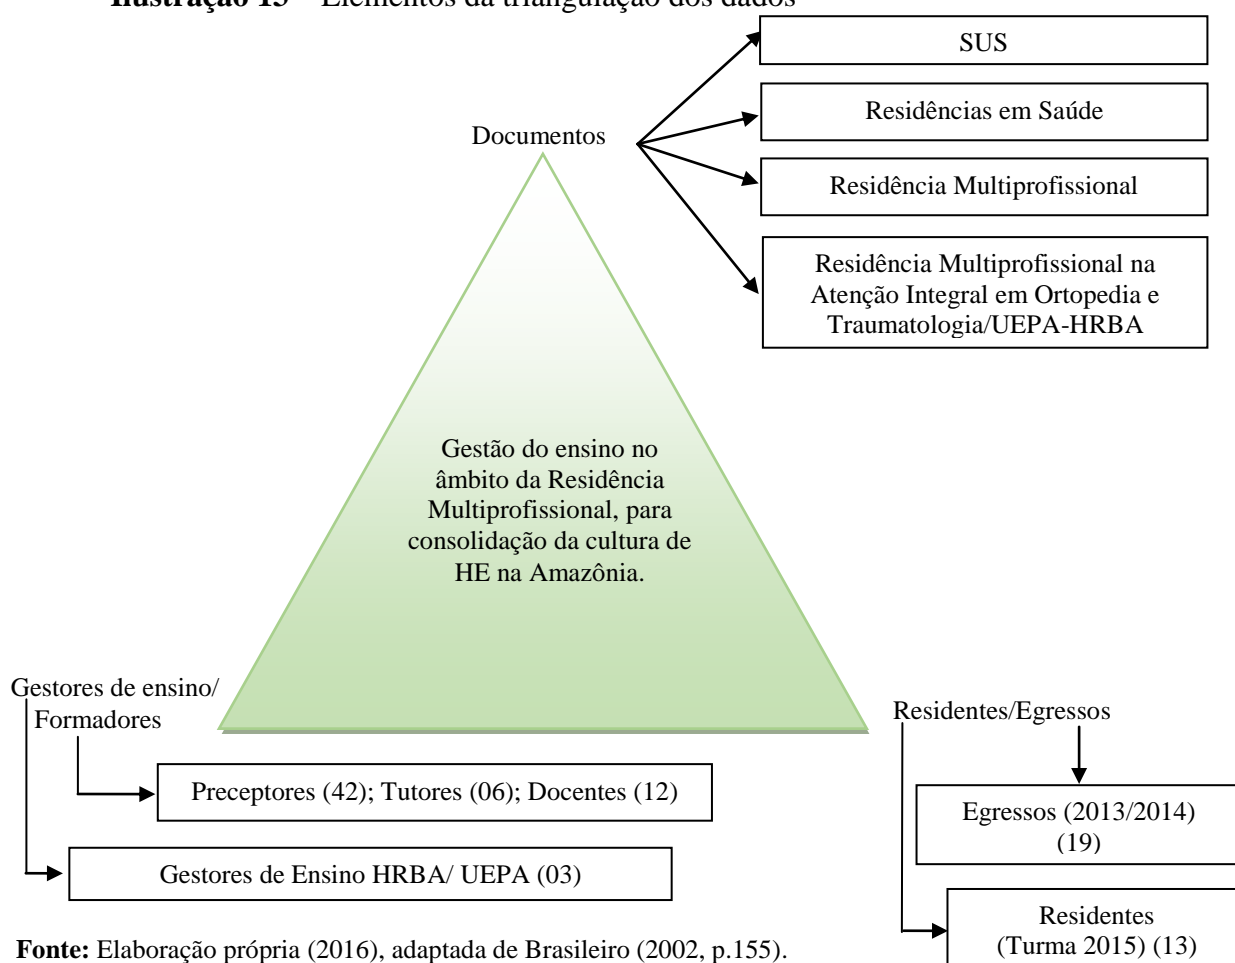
Ilustração 15 – Elementos da triangulação dos dados

Documentos

SUS

Residências em Saúde

Residência Multiprofissional

Residência Multiprofissional na Atenção Integral em Ortopedia e Traumatologia/UEPA-HRBA

Gestão do ensino no âmbito da Residência Multiprofissional, para consolidação da cultura de HE na Amazônia.

Gestores de ensino/ Formadores

Preceptores (42); Tutores (06); Docentes (12)

Gestores de Ensino HRBA/ UEPA (03)

Residentes/Egressos

Egressos (2013/2014) (19)

Residentes (Turma 2015) (13)

**Fonte:** Elaboração própria (2016), adaptada de Brasileiro (2002, p.155).